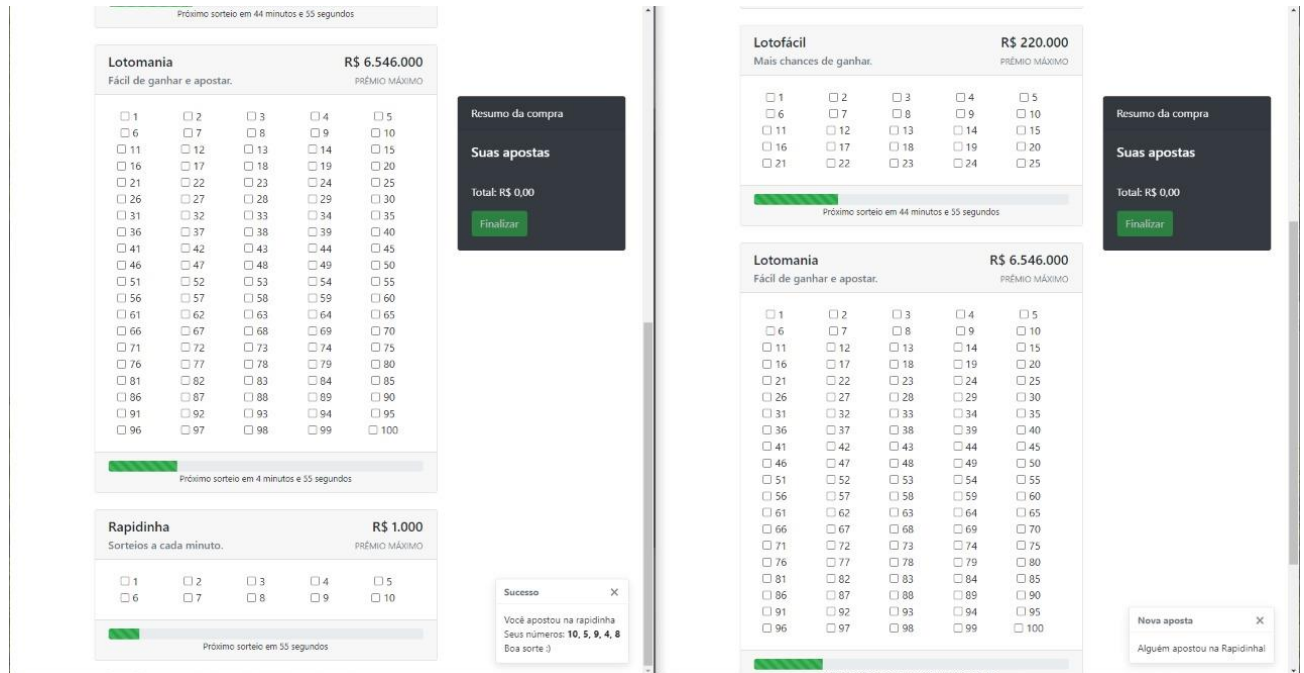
Próximo sorteio em 44 minutos e 55 segundos

Lotomania
R$ 6.546.000
Fácil de ganhar e apostar.
PRÊMIO MÁXIMO

1 2 3 4 5
6 7 8 9 10
11 12 13 14 15
16 17 18 19 20
21 22 23 24 25
26 27 28 29 30
31 32 33 34 35
36 37 38 39 40
41 42 43 44 45
46 47 48 49 50
51 52 53 54 55
56 57 58 59 60
61 62 63 64 65
66 67 68 69 70
71 72 73 74 75
76 77 78 79 80
81 82 83 84 85
86 87 88 89 90
91 92 93 94 95
96 97 98 99 100

Próximo sorteio em 4 minutos e 55 segundos

Rapidinha
R$ 1.000
Sorteios a cada minuto.
PRÊMIO MÁXIMO

1 2 3 4 5
6 7 8 9 10

Próximo sorteio em 55 segundos

Resumo da compra
Suas apostas
Total: R$ 0,00
Finalizar

Sucesso
×
Você apostou na rapidinha
Seus números: **10, 5, 9, 4, 8**
Boa sorte :)

Lotofácil
R$ 220.000
Mais chances de ganhar.
PRÊMIO MÁXIMO

1 2 3 4 5
6 7 8 9 10
11 12 13 14 15
16 17 18 19 20
21 22 23 24 25

Próximo sorteio em 44 minutos e 55 segundos

Lotomania
R$ 6.546.000
Fácil de ganhar e apostar.
PRÊMIO MÁXIMO

1 2 3 4 5
6 7 8 9 10
11 12 13 14 15
16 17 18 19 20
21 22 23 24 25
26 27 28 29 30
31 32 33 34 35
36 37 38 39 40
41 42 43 44 45
46 47 48 49 50
51 52 53 54 55
56 57 58 59 60
61 62 63 64 65
66 67 68 69 70
71 72 73 74 75
76 77 78 79 80
81 82 83 84 85
86 87 88 89 90
91 92 93 94 95
96 97 98 99 100

Resumo da compra
Suas apostas
Total: R$ 0,00
Finalizar

Nova aposta
×
Alguém apostou na Rapidinha!